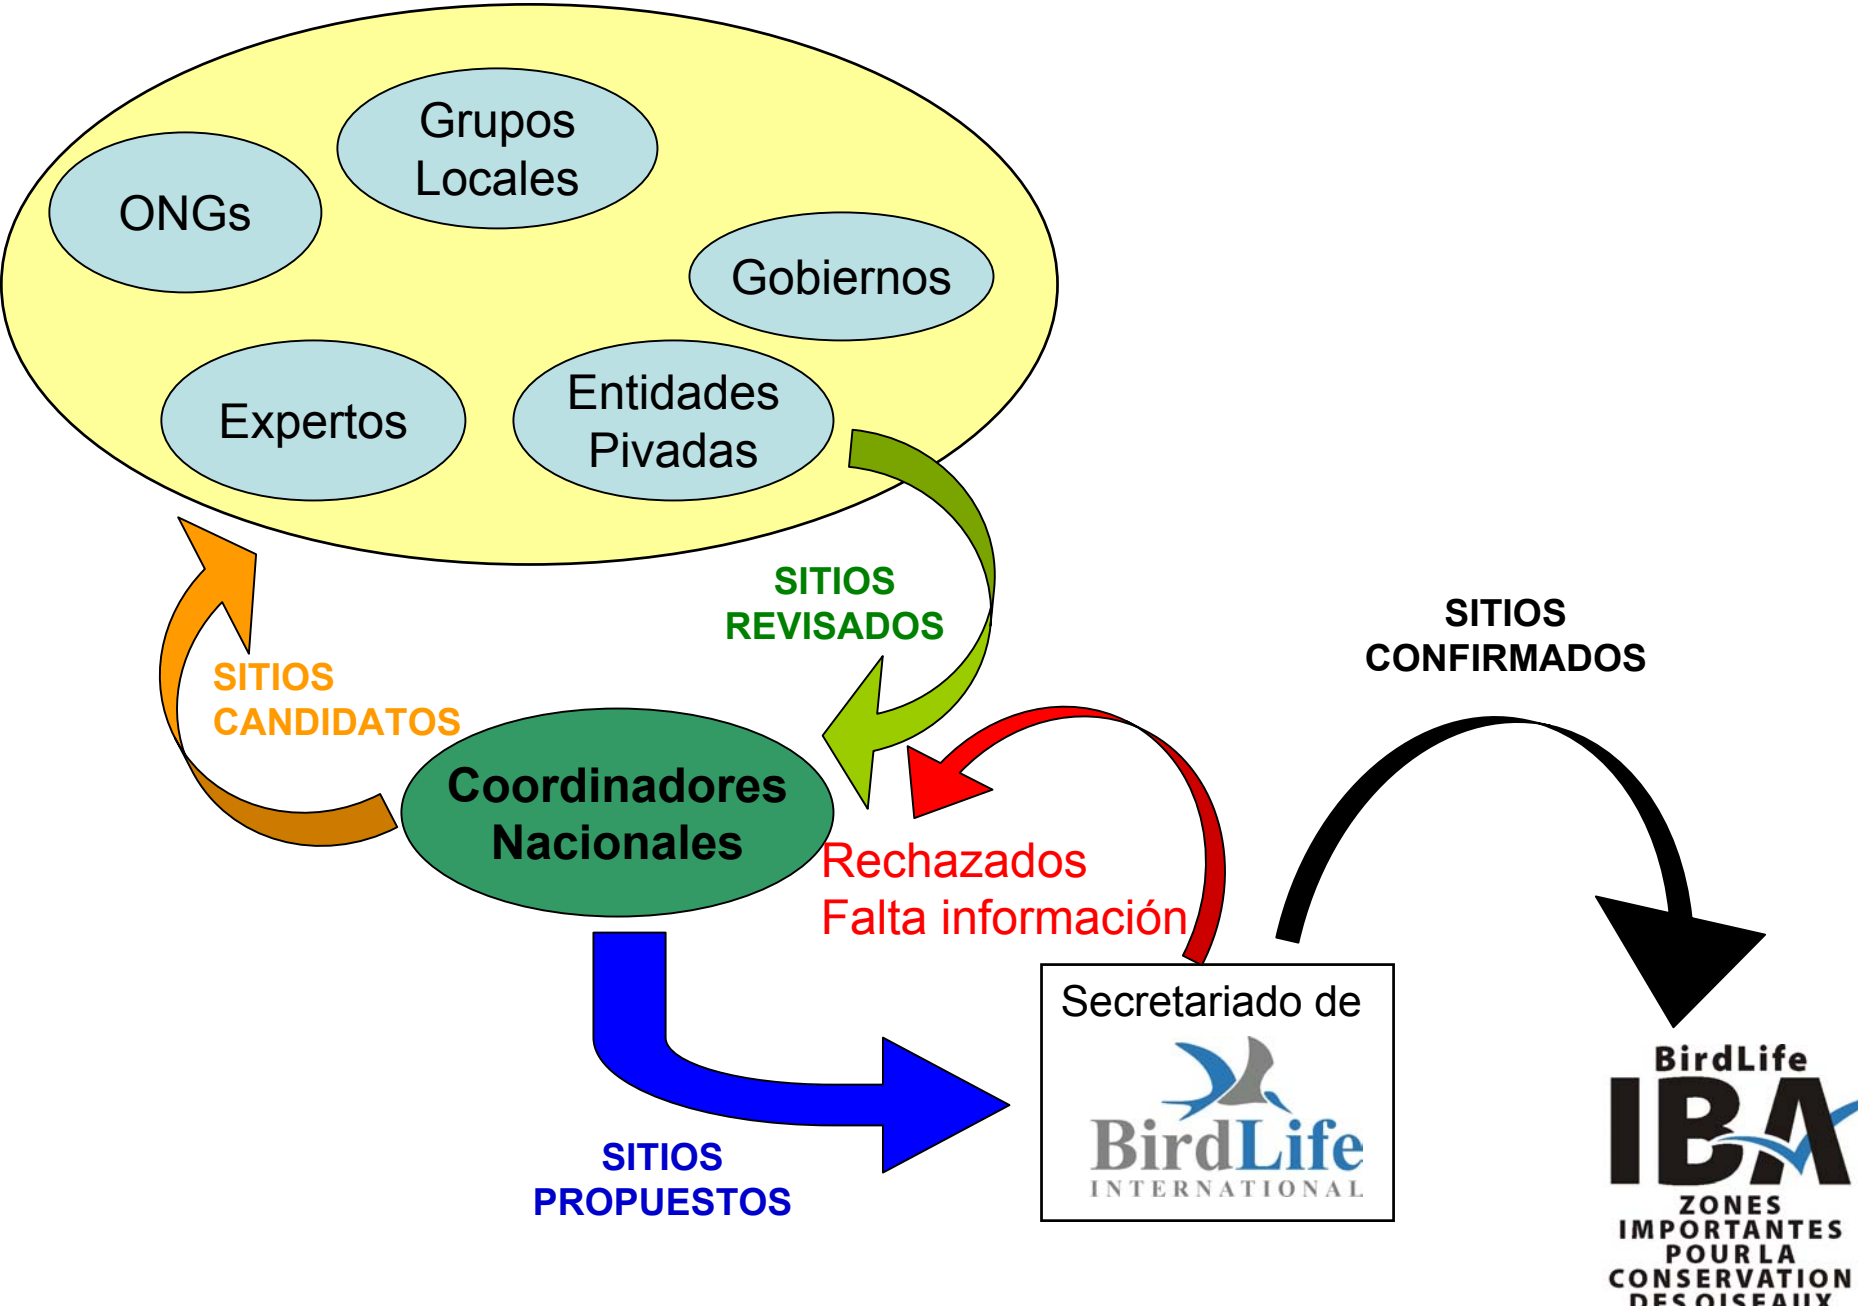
Grupos Locales

ONGs

Gobiernos

Expertos

Entidades Pivadas

SITIOS REVISADOS

SITIOS CONFIRMADOS

SITIOS CANDIDATOS

Coordinadores Nacionales

Rechazados
Falta información

Secretariado de

BirdLife
INTERNATIONAL

SITIOS PROPUESTOS

BirdLife
IBA
ZONES IMPORTANTES POUR LA CONSERVATION DES OISEAUX